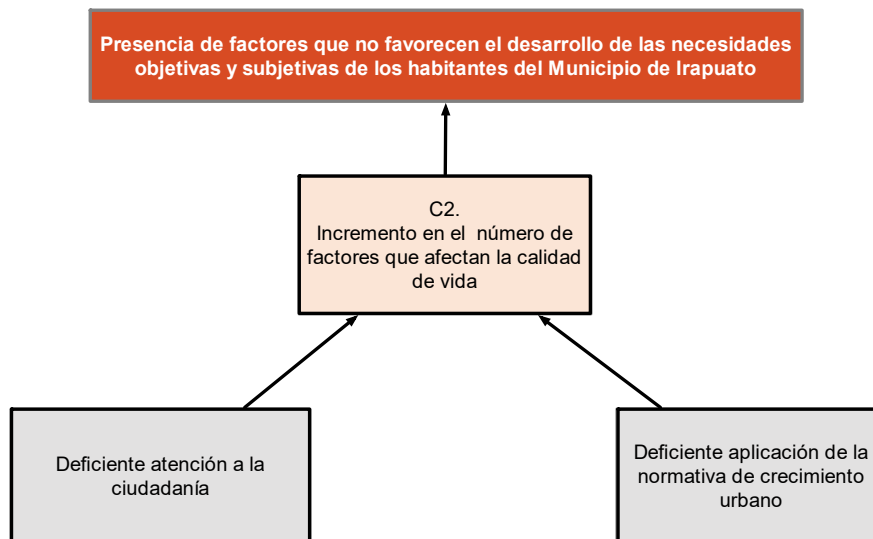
Presencia de factores que no favorecen el desarrollo de las necesidades objetivas y subjetivas de los habitantes del Municipio de Irapuato

C2.
Incremento en el número de factores que afectan la calidad de vida

Deficiente atención a la ciudadanía

Deficiente aplicación de la normativa de crecimiento urbano